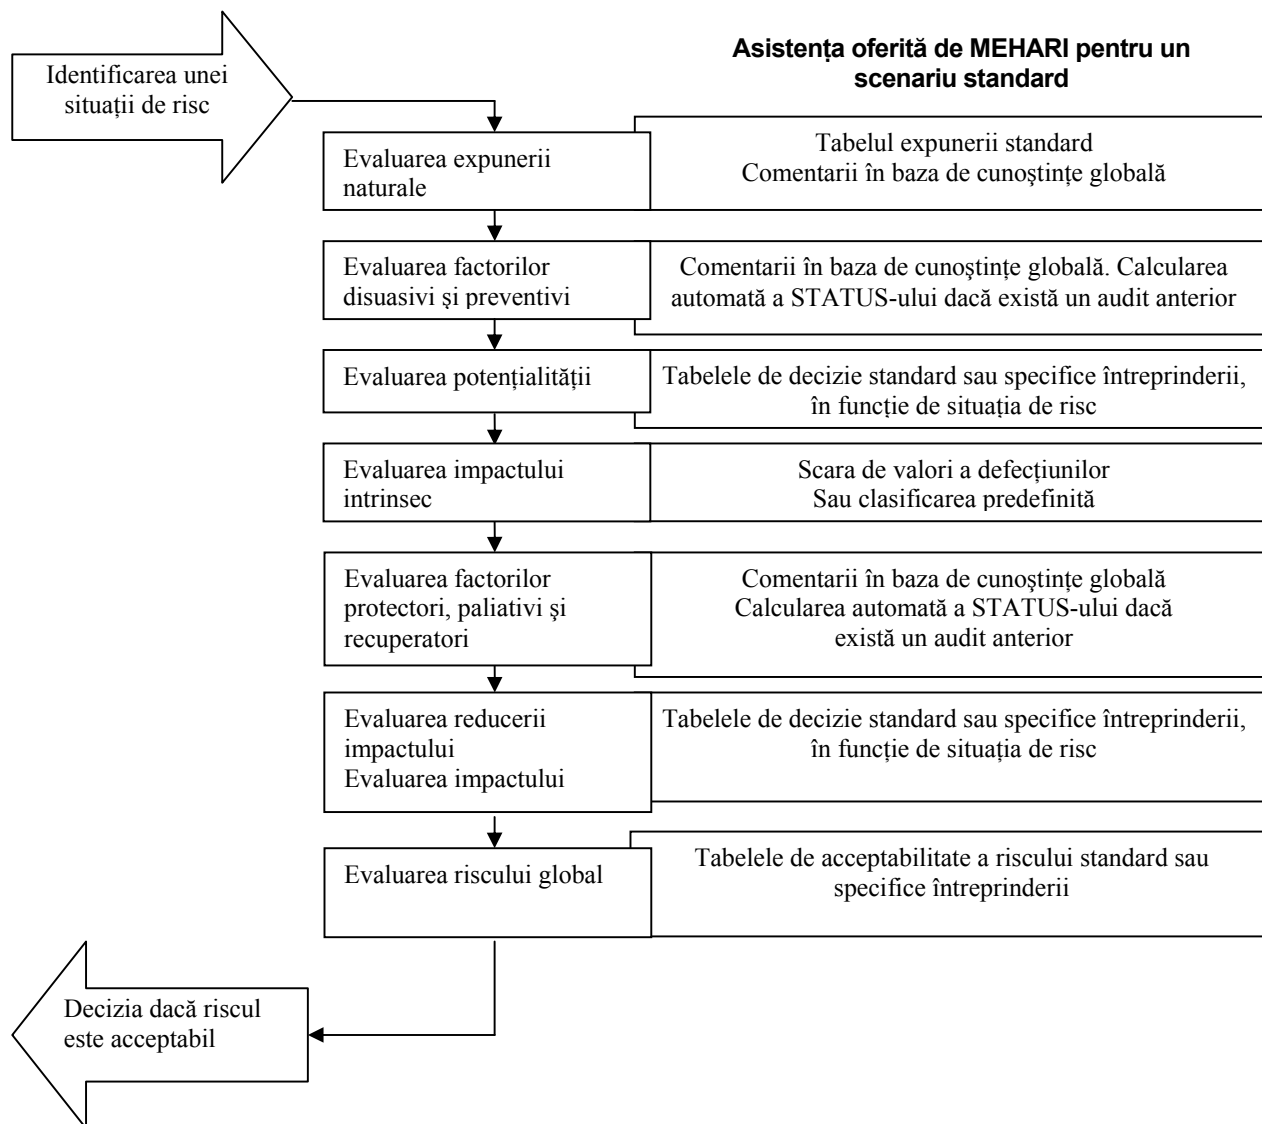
Asistența oferită de MEHARI pentru un scenariu standard

Identificarea unei situații de risc

Evaluarea expunerii naturale

Tabelul expunerii standard
Comentarii în baza de cunoştințe globală

Evaluarea factorilor disuasivi şi preventivi

Comentarii în baza de cunoştințe globală. Calcularea automată a STATUS-ului dacă există un audit anterior

Evaluarea potențialității

Tabelele de decizie standard sau specifice întreprinderii, în funcție de situația de risc

Evaluarea impactului intrinsec

Scara de valori a defecțiunilor
Sau clasificarea predefinită

Evaluarea factorilor protectori, paliativi şi recuperatori

Comentarii în baza de cunoştințe globală
Calcularea automată a STATUS-ului dacă există un audit anterior

Evaluarea reducerii impactului
Evaluarea impactului

Tabelele de decizie standard sau specifice întreprinderii, în funcție de situația de risc

Evaluarea riscului global

Tabelele de acceptabilitate a riscului standard sau specifice întreprinderii

Decizia dacă riscul este acceptabil